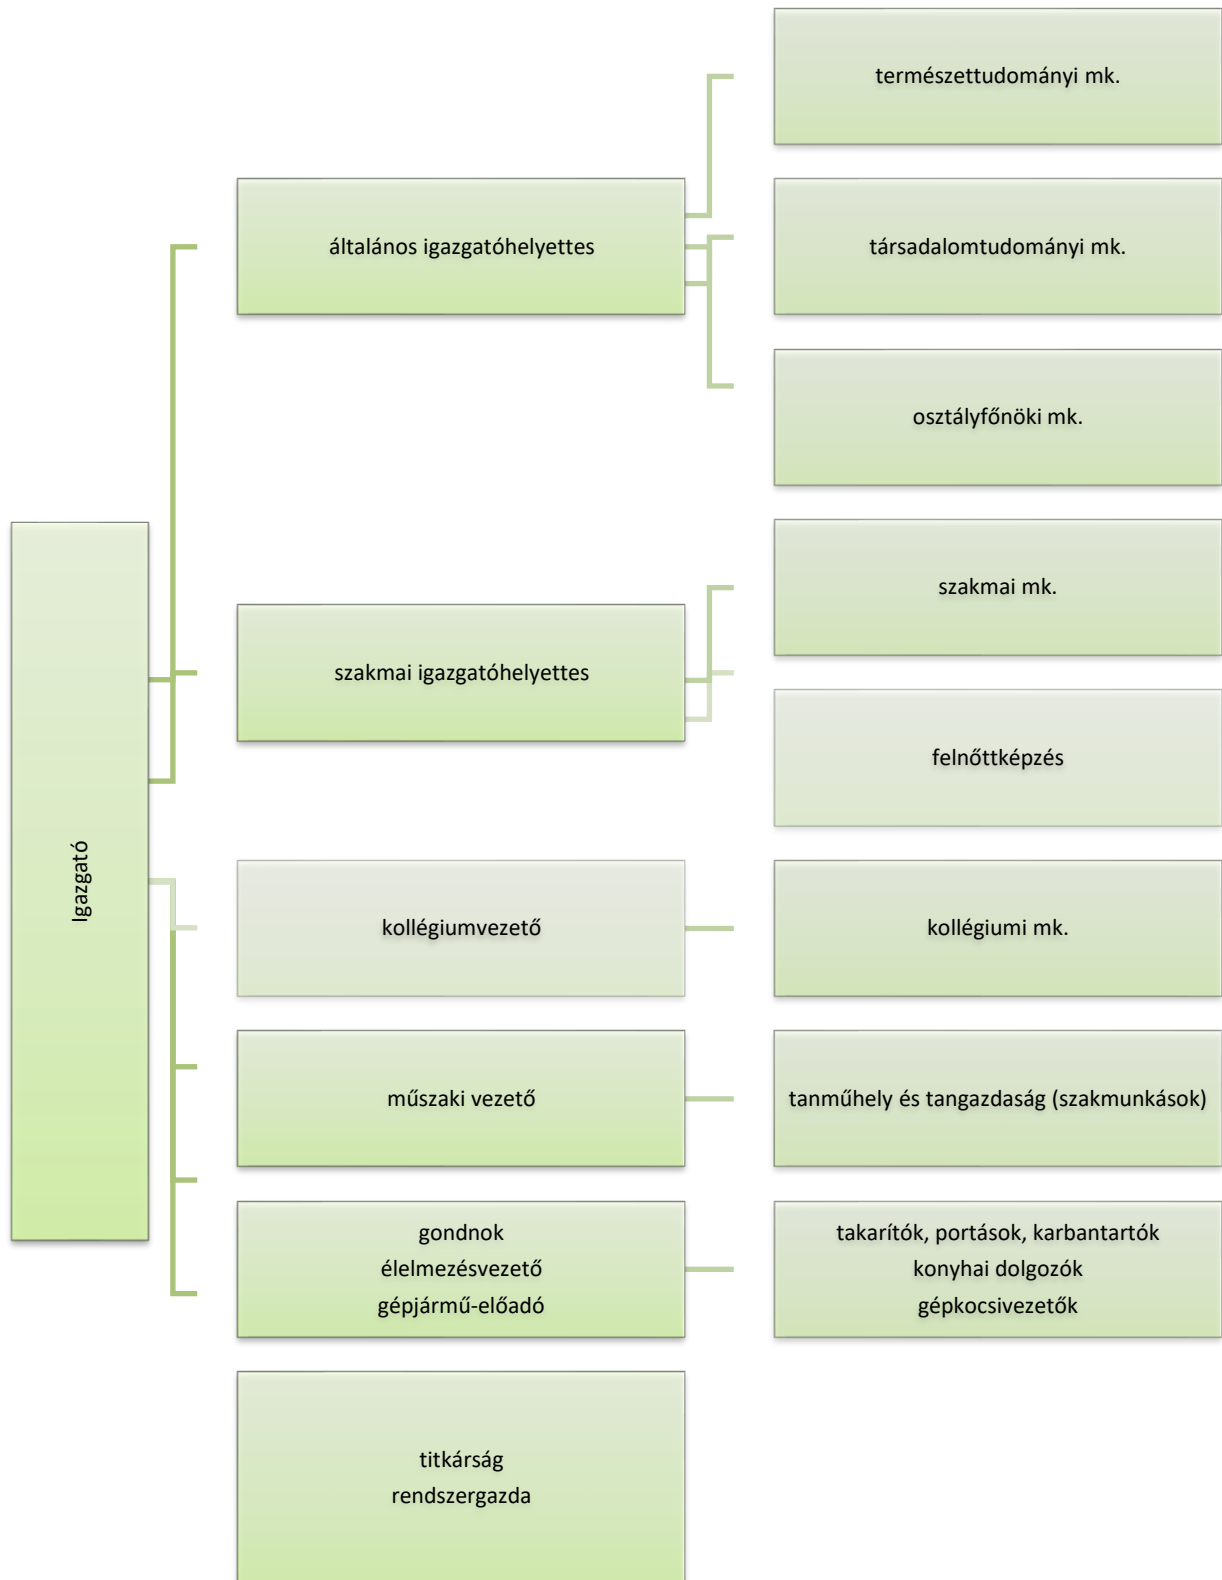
Igazgató

általános igazgatóhelyettes

természettudományi mk.

társadalomtudományi mk.

osztályfőnöki mk.

szakmai igazgatóhelyettes

szakmai mk.

felnőttképzés

kollégiumvezető

kollégiumi mk.

műszaki vezető

tanműhely és tangazdaság (szakmunkások)

gondnok
élelmezésvezető
gépjármű-előadó

takarítók, portások, karbantartók
konyhai dolgozók
gépkocsivezetők

titkárság
rendszergazda